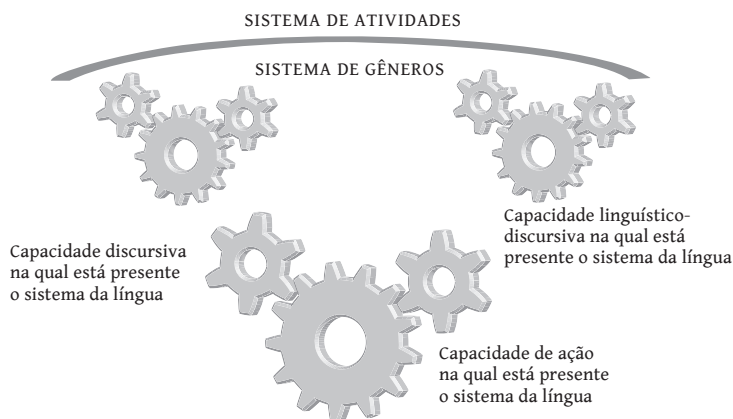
SISTEMA DE ATIVIDADES

SISTEMA DE GÊNEROS

Capacidade linguístico-discursiva na qual está presente o sistema da língua

Capacidade discursiva na qual está presente o sistema da língua

Capacidade de ação na qual está presente o sistema da língua